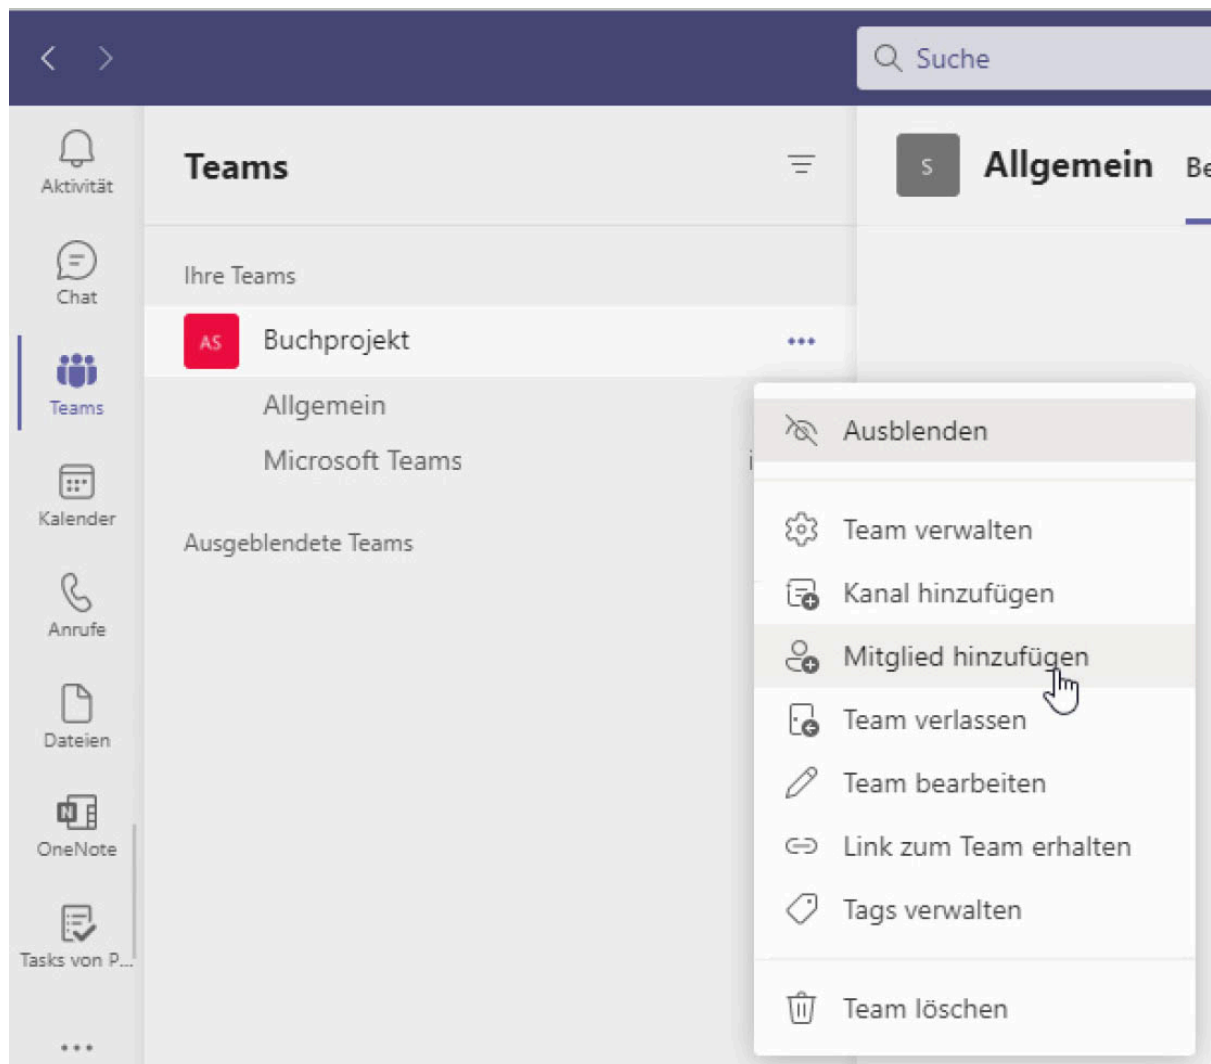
Suche

Aktivität
Chat
Teams
Kalender
Anrufe
Dateien
OneNote
Tasks von P...
...

Teams

Ihre Teams
AS Buchprojekt •••
Allgemein
Microsoft Teams

Ausgeblendete Teams

S Allgemein Be

Ausblenden
Team verwalten
Kanal hinzufügen
Mitglied hinzufügen
Team verlassen
Team bearbeiten
Link zum Team erhalten
Tags verwalten
Team löschen